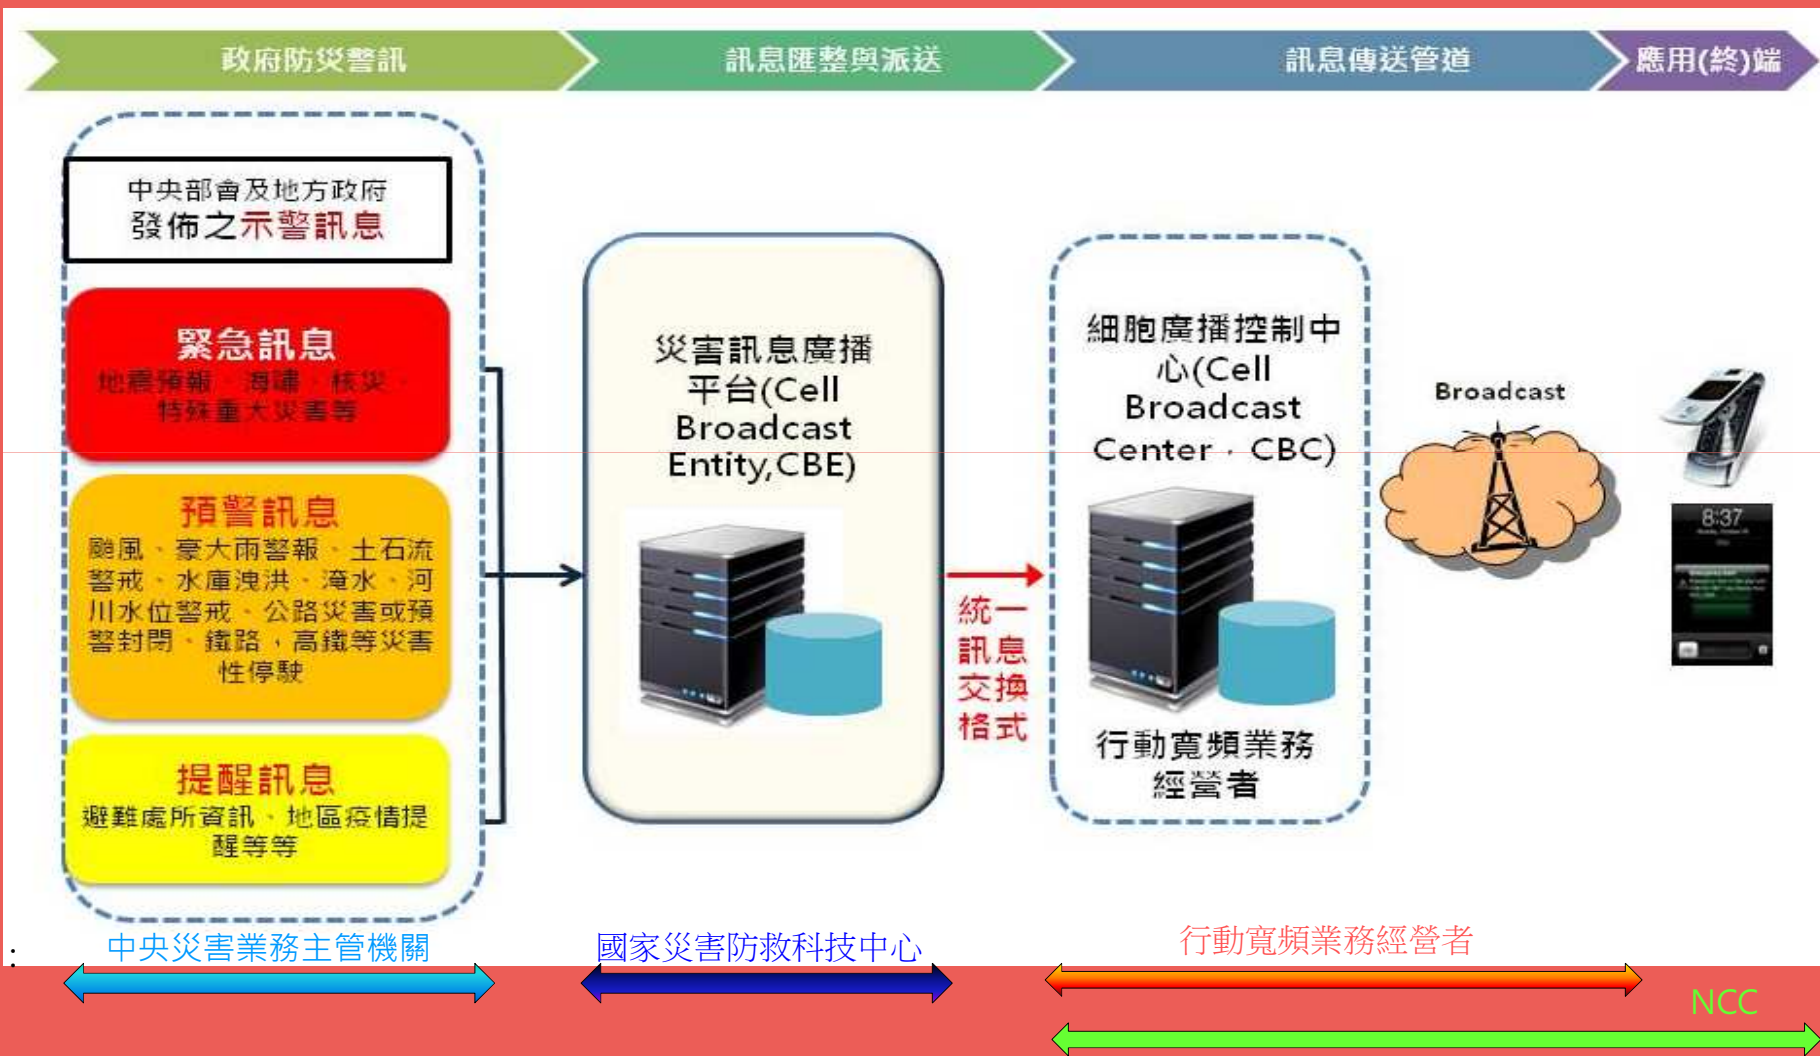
政府防災警訊　訊息匯整與派送　訊息傳送管道　應用(終)端

中央部會及地方政府
發佈之示警訊息

緊急訊息
地震預報、海嘯、核災、特殊重大災害等

預警訊息
颱風、豪大雨警報、土石流警戒、水庫洩洪、淹水、河川水位警戒、公路災害或預警封閉、鐵路，高鐵等災害性停駛

提醒訊息
避難處所資訊、地區疫情提醒等等

災害訊息廣播平台(Cell Broadcast Entity,CBE)

統一訊息交換格式

細胞廣播控制中心(Cell Broadcast Center，CBC)

行動寬頻業務經營者

Broadcast

8:37

中央災害業務主管機關

國家災害防救科技中心

行動寬頻業務經營者

NCC